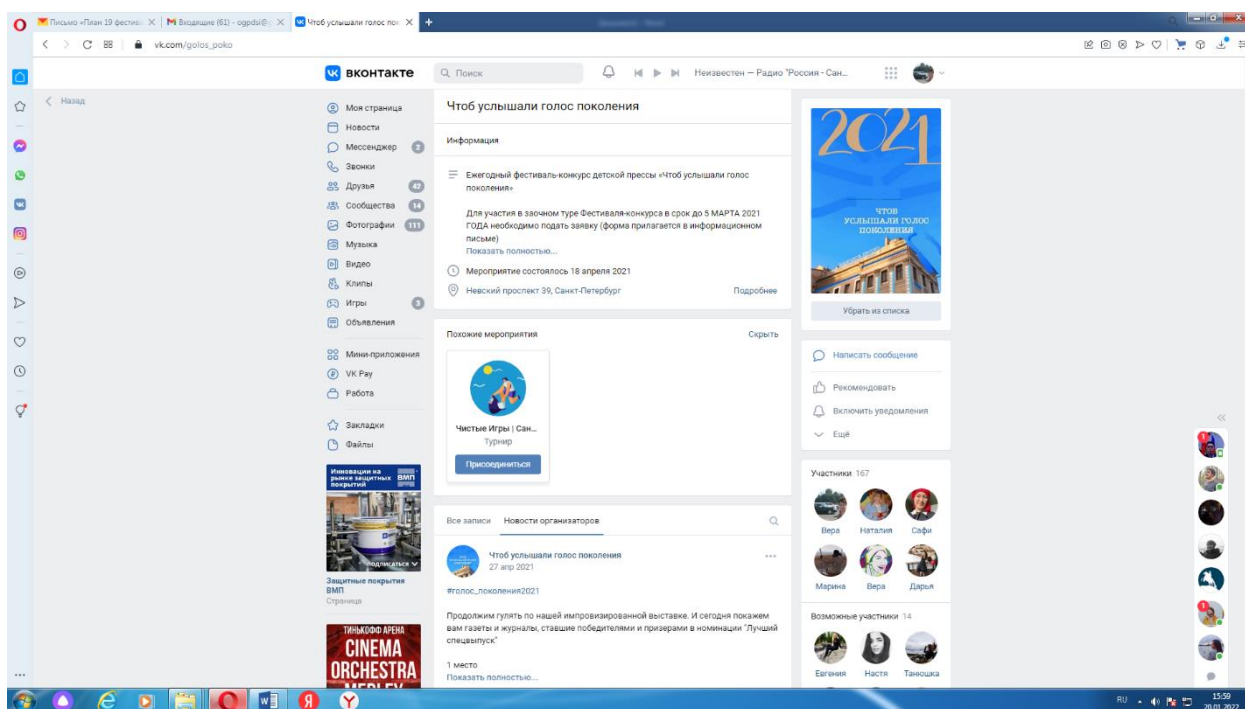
Письмо «План 19 фестива × | Входящие (61) - ogpdsi@ × | Чтоб услышали голос пок ×

vk.com/golos_poko

вконтакте | Поиск | Неизвестен — Радио "Россия - Сан...

Назад

Моя страница
Новости
Мессенджер 2
Звонки
Друзья 47
Сообщества 14
Фотографии 111
Музыка
Видео
Клипы
Игры 3
Объявления
Мини-приложения
VK Pay
Работа
Закладки
Файлы

Инновации на рынке защитных покрытий ВМП
подписаться
Защитные покрытия ВМП
Страница

ТИНЬКОФФ АРЕНА
CINEMA
ORCHESTRA

Чтоб услышали голос поколения

Информация

Ежегодный фестиваль-конкурс детской прессы «Чтоб услышали голос поколения»

Для участия в заочном туре Фестиваля-конкурса в срок до 5 МАРТА 2021 ГОДА необходимо подать заявку (форма прилагается в информационном письме)
Показать полностью...

Мероприятие состоялось 18 апреля 2021
Невский проспект 39, Санкт-Петербург | Подробнее

Похожие мероприятия | Скрыть
Чистые Игры | Сан...
Турнир
Присоединиться

Все записи | Новости организаторов

Чтоб услышали голос поколения
27 апр 2021

#голос_поколения2021

Продолжим гулять по нашей импровизированной выставке. И сегодня покажем вам газеты и журналы, ставшие победителями и призерами в номинации "Лучший спецвыпуск"

1 место
Показать полностью...

2021
ЧТОБ УСЛЫШАЛИ ГОЛОС ПОКОЛЕНИЯ

Убрать из списка

Написать сообщение
Рекомендовать
Включить уведомления
Ещё

Участники 167
Вера | Наталия | Сафи
Марина | Вера | Дарья

Возможные участники 14
Евгения | Настя | Танюшка

RU 15:59 20.01.2022